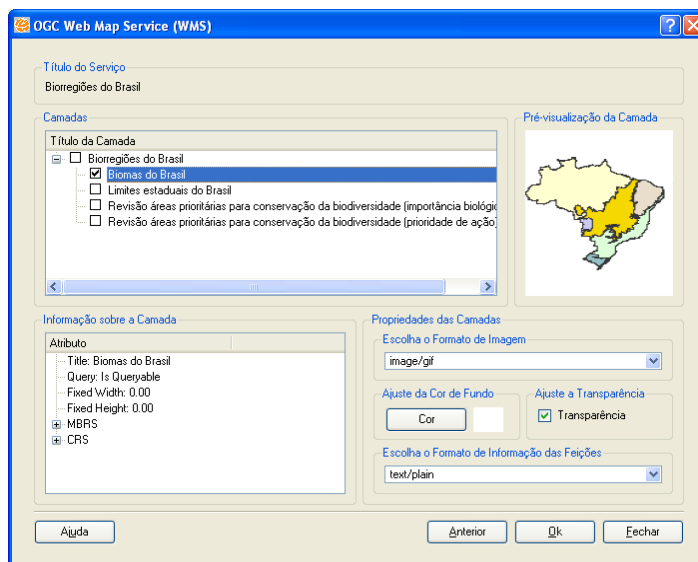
OGC Web Map Service (WMS)

Título do Serviço
Biorregiões do Brasil

Camadas
Título da Camada
Biorregiões do Brasil
Biomas do Brasil
Limites estaduais do Brasil
Revisão áreas prioritárias para conservação da biodiversidade (importância biológic
Revisão áreas prioritárias para conservação da biodiversidade (prioridade de ação)

Pré-visualização da Camada

Informação sobre a Camada
Atributo
Title: Biomas do Brasil
Query: Is Queryable
Fixed Width: 0.00
Fixed Height: 0.00
MBRS
CRS

Propriedades das Camadas
Escolha o Formato de Imagem
image/gif
Ajuste da Cor de Fundo
Cor
Ajuste a Transparência
Transparência
Escolha o Formato de Informação das Feições
text/plain

Ajuda
Anterior
Ok
Fechar